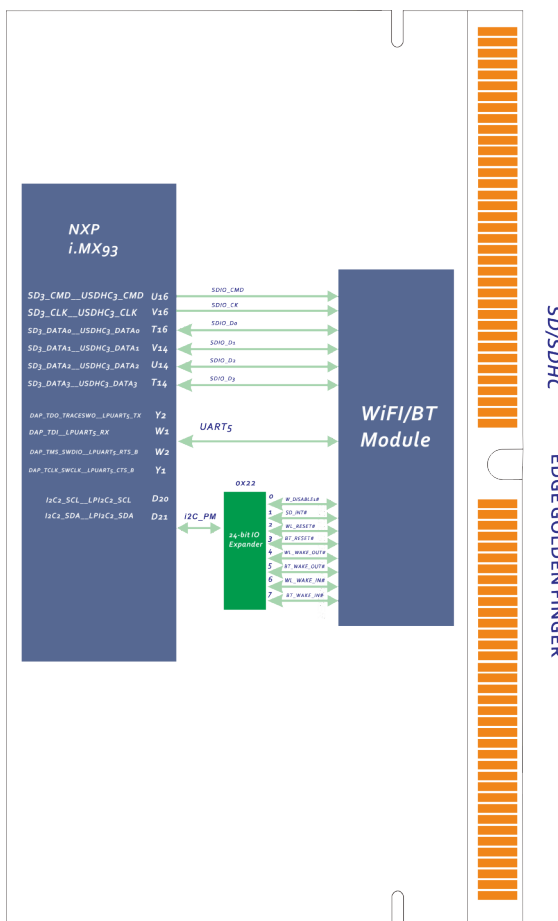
NXP
i.MX93

SD3_CMD__USDHC3_CMD U16
SD3_CLK__USDHC3_CLK V16
SD3_DATA0__USDHC3_DATA0 T16
SD3_DATA1__USDHC3_DATA1 V14
SD3_DATA2__USDHC3_DATA2 U14
SD3_DATA3__USDHC3_DATA3 T14

DAP_TDO_TRACESWO__LPUART5_TX Y2
DAP_TDI__LPUART5_RX W1
DAP_TMS_SWDIO__LPUART5_RTS_B W2
DAP_TCLK_SWCLK__LPUART5_CTS_B Y1

I2C2_SCL__LPI2C2_SCL D20
I2C2_SDA__LPI2C2_SDA D21

SDIO_CMD
SDIO_CK
SDIO_D0
SDIO_D1
SDIO_D2
SDIO_D3

UART5

I2C_PM

0X22

24-bit IO Expander

0 W_DISABLE1#
1 SD_INT#
2 WL_RESET#
3 BT_RESET#
4 WL_WAKE_OUT#
5 BT_WAKE_OUT#
6 WL_WAKE_IN#
7 BT_WAKE_IN#

WiFI/BT Module

SD/SDHC

EDGE GOLDEN FINGER